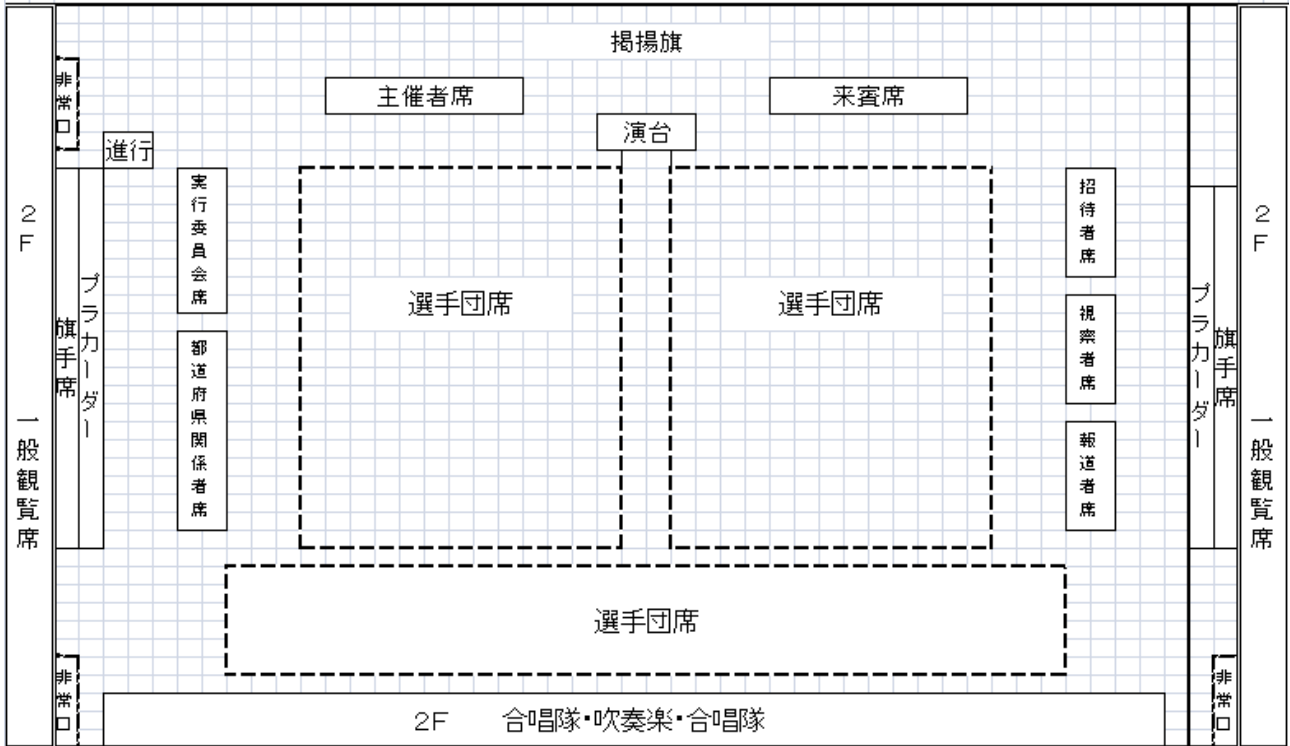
2F 一般観覧席

非常口

掲揚旗

主催者席

来賓席

演台

進行

旗手席

プラカーダー

実行委員会席

都道府県関係者席

選手団席

選手団席

招待者席

視察者席

報道者席

プラカーダー

旗手席

2F 一般観覧席

選手団席

非常口

2F 合唱隊・吹奏楽・合唱隊

非常口